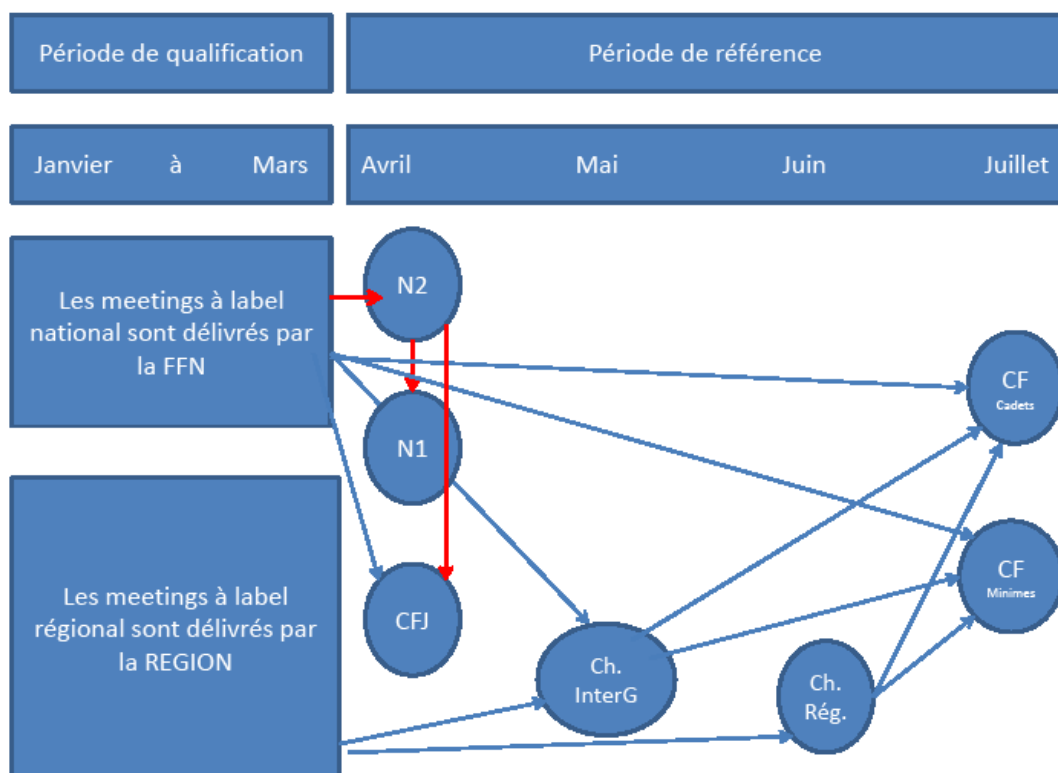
Période de qualification

Période de référence

Janvier à Mars

Avril Mai Juin Juillet

Les meetings à label national sont délivrés par la FFN

Les meetings à label régional sont délivrés par la REGION

N2

N1

CFJ

Ch. InterG

Ch. Rég.

CF Cadets

CF Minimes